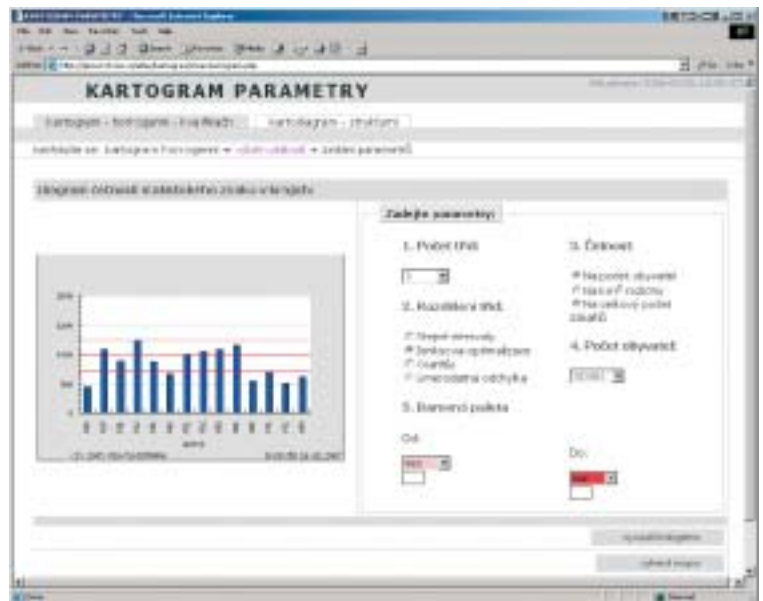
KARTOGRAM PARAMETRY

Kartogram - histogram - kvalifikační | Kartodiagram - struktura

Nacházíte se: Kartogram histogram → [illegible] → Zadání parametrů

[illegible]

Zadejte parametry:

1. Počet tříd

2. Rozdělení tříd

Stejné intervaly
Jenksova optimalizace
Kvantily
Směrodatná odchylka

3. Barevná paleta

Od:

Do:

5. Četnost

Na počet obyvatel
Na 1 rodinu
Na celkový počet

4. Počet obyvatel

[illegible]

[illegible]